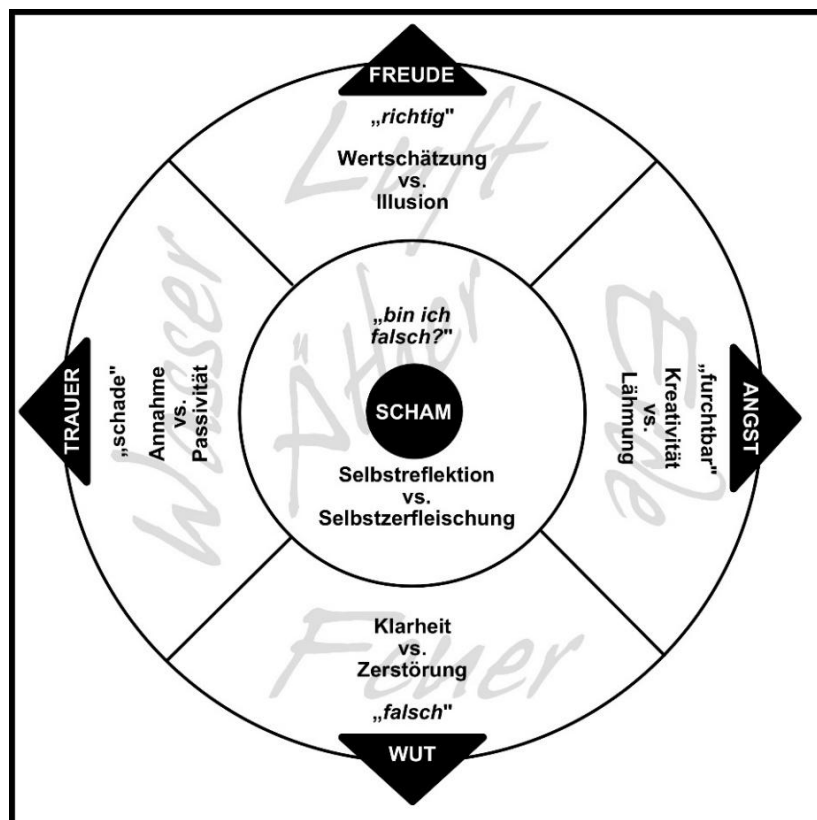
FREUDE

„richtig"

Wertschätzung
vs.
Illusion

Luft

Wasser

„schade"
Annahme
vs.
Passivität

TRAUER

„bin ich falsch?"

SCHAM

Äther

Selbstreflektion
vs.
Selbstzerfleischung

Erde

„furchtbar"
Kreativität
vs.
Lähmung

ANGST

Klarheit
vs.
Zerstörung

Feuer

„falsch"

WUT